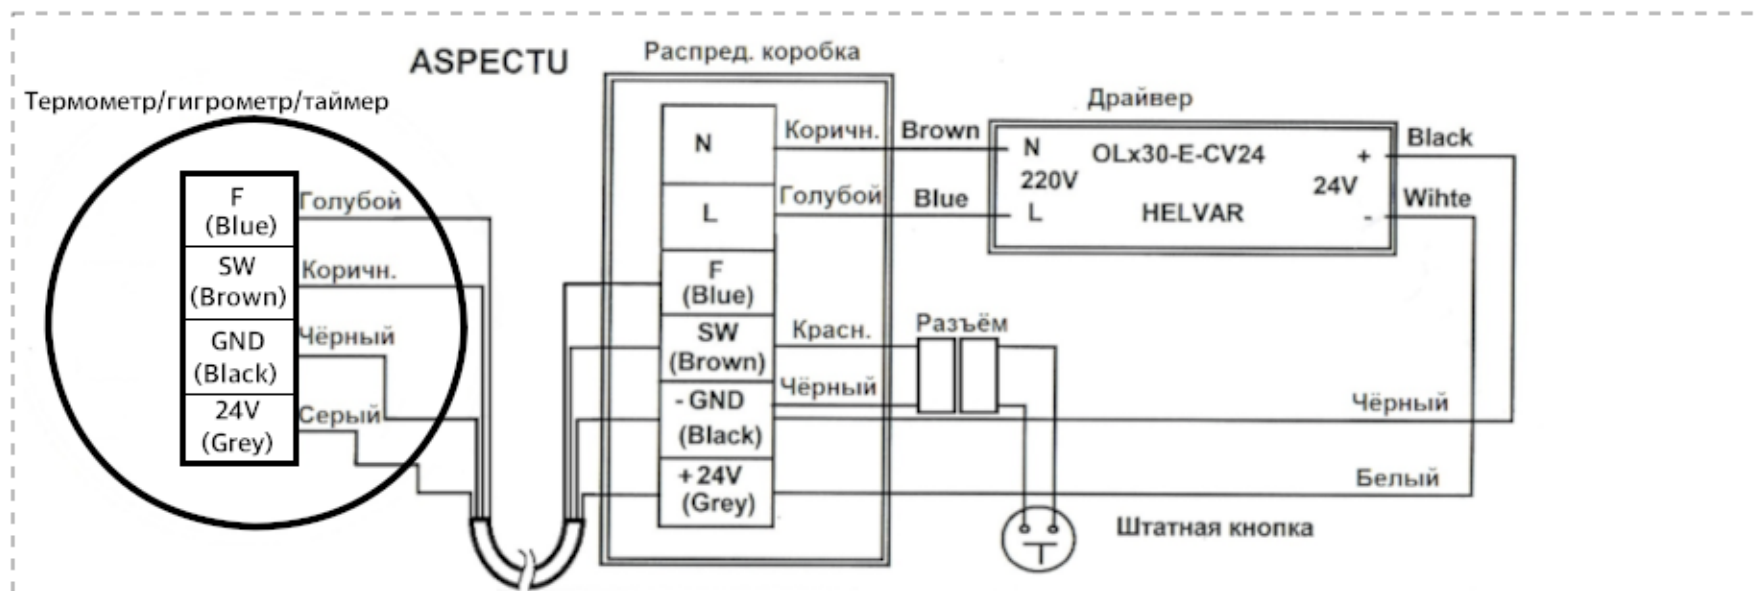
ASPECTU

Термометр/гигрометр/таймер

F (Blue)
SW (Brown)
GND (Black)
24V (Grey)

Голубой
Коричн.
Чёрный
Серый

Распред. коробка

N
L
F (Blue)
SW (Brown)
- GND (Black)
+ 24V (Grey)

Коричн.
Голубой
Красн.
Чёрный

Brown
Blue

Драйвер

N
220V
L
OLx30-E-CV24
HELVAR
24V
+
-

Black
Wihte

Разъём

Чёрный
Белый

Штатная кнопка